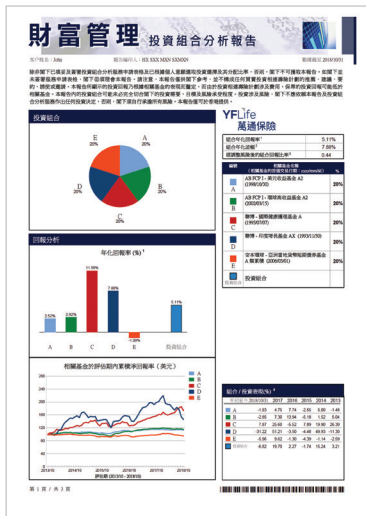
財富管理 投資組合分析報告

客戶姓名：John　報告編號：HX SXX MSN SXMXN　數據截至 2016/10/31

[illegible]

投資組合

E 20%
A 20%
D 20%
B 20%
C 20%

YF Life
萬通保險

| 組合年化回報率¹ | 5.11% |
|---|---|
| 組合年化波幅² | 7.88% |
| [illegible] | 0.44 |

| 編號 | 相關基金名稱 | % |
|---|---|---|
| A | AB FCP I - 美元收益基金 A2 (1998/10/30) | 20% |
| B | AB FCP I - 環球高收益基金 A2 (2002/01/15) | 20% |
| C | 聯博 - 國際健康護理基金 A (1990/07/07) | 20% |
| D | 聯博 - 印度增長基金 A2 (1993/11/30) | 20% |
| E | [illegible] | 20% |
|  | 投資組合 |  |

回報分析

年化回報率 (%)³

3.52% 2.62% 11.90% 7.68% -1.20% 5.11%

A B C D E 投資組合

相關基金的評估期內累積淨回報率 (美元)

280 260 240 220 200 180 160 140 120 100 80

A B C D E

2016/10 2014/10 2012/10 2010/10 2008/10 2006/10

評估期 (2013/10 - 2016/10)

組合 / 投資表現(%)⁴

|  | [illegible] | 2017 | 2016 | 2015 | 2014 | 2013 |
|---|---|---|---|---|---|---|
| A | -1.63 | 4.75 | 7.74 | -2.55 | 5.69 | -1.48 |
| B | -2.65 | 7.38 | 13.54 | -5.18 | 1.52 | 5.04 |
| C | 7.07 | 20.68 | -5.52 | 7.69 | 19.90 | 26.39 |
| D | -31.22 | -2.33 | -3.60 | -4.48 | 49.93 | -11.33 |
| E | -5.98 | 9.62 | -1.30 | -4.39 | -1.14 | 2.59 |
| 投資組合 | -8.82 | 10.76 | 2.27 | -1.74 | 15.24 | 3.21 |

第 1 頁 / 共 3 頁